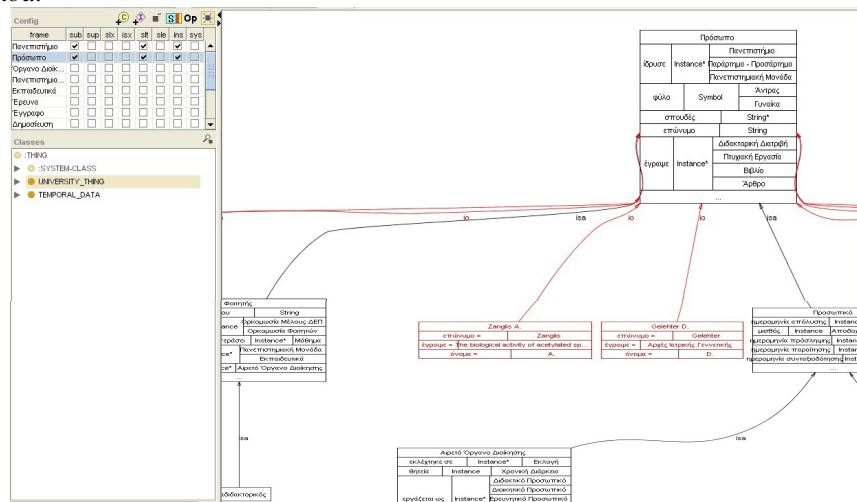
Config

| frame | sub | sup | six | isx | slt | sle | ins | sys |
|---|---|---|---|---|---|---|---|---|
| Πανεπιστήμιο | ✔ | | | | ✔ | | ✔ | |
| Πρόσωπο | ✔ | | | | ✔ | | ✔ | |
| Όργανο Διοίκ... | | | | | | | | |
| Πανεπιστημια... | | | | | | | | |
| Εκπαιδευτικό | | | | | | | | |
| Έρευνα | | | | | | | | |
| Έγγραφο | | | | | | | | |
| Δημοσίευση | | | | | | | | |

Classes

:THING
:SYSTEM-CLASS
UNIVERSITY_THING
TEMPORAL_DATA

| Πρόσωπο | | |
|---|---|---|
| ίδρυσε | Instance* | Πανεπιστήμιο |
| | | Περίοδημα - Προστέρημα |
| | | Πανεπιστημιακή Μονάδα |
| φύλο | Symbol | Άντρας |
| | | Γυναίκα |
| σπουδές | | String* |
| επώνυμο | | String |
| έγραψε | Instance* | Διδακτορική Διατριβή |
| | | Πτυχιακή Εργασία |
| | | Βιβλίο |
| | | Άρθρο |
| | ... | |

io
isa
io
io
isa

Φοιτητής
ου String
Ορκωμοσία Μέλους ΔΕΠ
ance Ορκωμοσία Φοιτητών
γράσει Instance* Μάθημα
Πανεπιστημιακή Μονάδα
ce* Εκπαιδευτικό
ce* Αιρετό Όργανο Διοίκησης

| Zanglis A. | |
|---|---|
| επώνυμο = | Zanglis |
| έγραψε = | The biological activity of acetylated sp... |
| όνομα = | A. |

| Gelehter D. | |
|---|---|
| επώνυμο = | Gelehter |
| έγραψε = | Αρχές Ιατρικής Γεννετικής |
| όνομα = | D. |

Προσωπικό
ημερομηνία επιλογής Instance
μισθός Instance Αποδοχ
ημερομηνία πρόσληψης Instan
ημερομηνία παραίτησης Instan
ημερομηνία συνταξιοδότησης Instan
...

isa
isa

διδακτορικός

Αιρετό Όργανο Διοίκησης
εκλέχτηκε σε Instance* Εκλογή
θητεία Instance Χρονική Διάρκεια
εργάζεται ως Instance* Διδακτικό Προσωπικό
Διοικητικό Προσωπικό
Ερευνητικό Προσωπικό